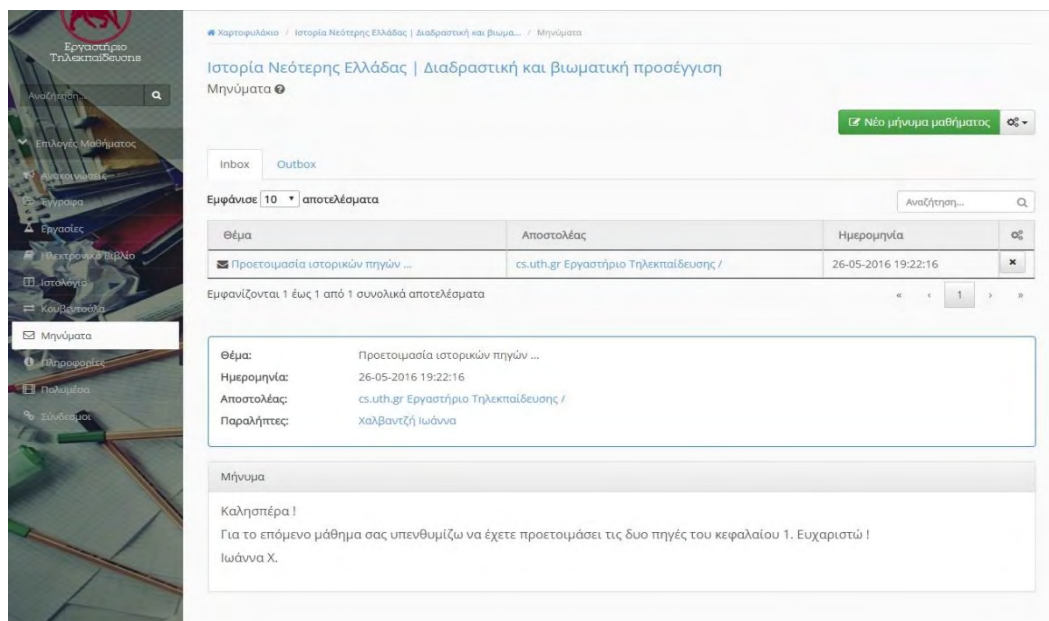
Εργαστήριο Τηλεκπαίδευσης

Αναζήτηση...

Επιλογές Μαθήματος
Ανακοινώσεις
Έγγραφα
Εργασίες
Ηλεκτρονικό βιβλίο
Ιστολόγιο
Κουβεντούλα
Μηνύματα
Πληροφορίες
Πολυμέσα
Σύνδεσμοι

Χαρτοφυλάκιο / Ιστορία Νεότερης Ελλάδας | Διαδραστική και βιωμα... / Μηνύματα

Ιστορία Νεότερης Ελλάδας | Διαδραστική και βιωματική προσέγγιση

Μηνύματα

Νέο μήνυμα μαθήματος

Inbox Outbox

Εμφάνισε 10 αποτελέσματα

Αναζήτηση...

| Θέμα | Αποστολέας | Ημερομηνία | |
|---|---|---|---|
| Προετοιμασία ιστορικών πηγών ... | cs.uth.gr Εργαστήριο Τηλεκπαίδευσης / | 26-05-2016 19:22:16 | × |

Εμφανίζονται 1 έως 1 από 1 συνολικά αποτελέσματα

« ‹ 1 › »

Θέμα: Προετοιμασία ιστορικών πηγών ...
Ημερομηνία: 26-05-2016 19:22:16
Αποστολέας: cs.uth.gr Εργαστήριο Τηλεκπαίδευσης /
Παραλήπτες: Χαλβαντζή Ιωάννα

Μήνυμα

Καλησπέρα !
Για το επόμενο μάθημα σας υπενθυμίζω να έχετε προετοιμάσει τις δυο πηγές του κεφαλαίου 1. Ευχαριστώ !
Ιωάννα Χ.